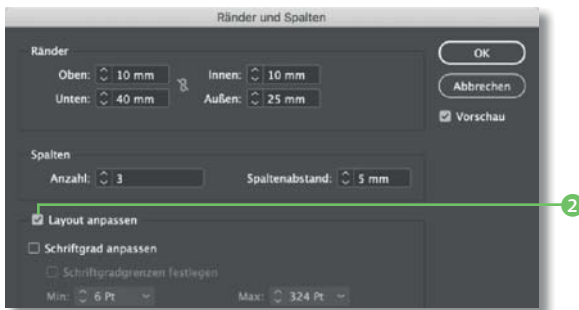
Ränder und Spalten

Ränder

Oben: 10 mm

Unten: 40 mm

Innen: 10 mm

Außen: 25 mm

OK

Abbrechen

Vorschau

Spalten

Anzahl: 3

Spaltenabstand: 5 mm

Layout anpassen

2

Schriftgrad anpassen

Schriftgradgrenzen festlegen

Min: 6 Pt

Max: 324 Pt